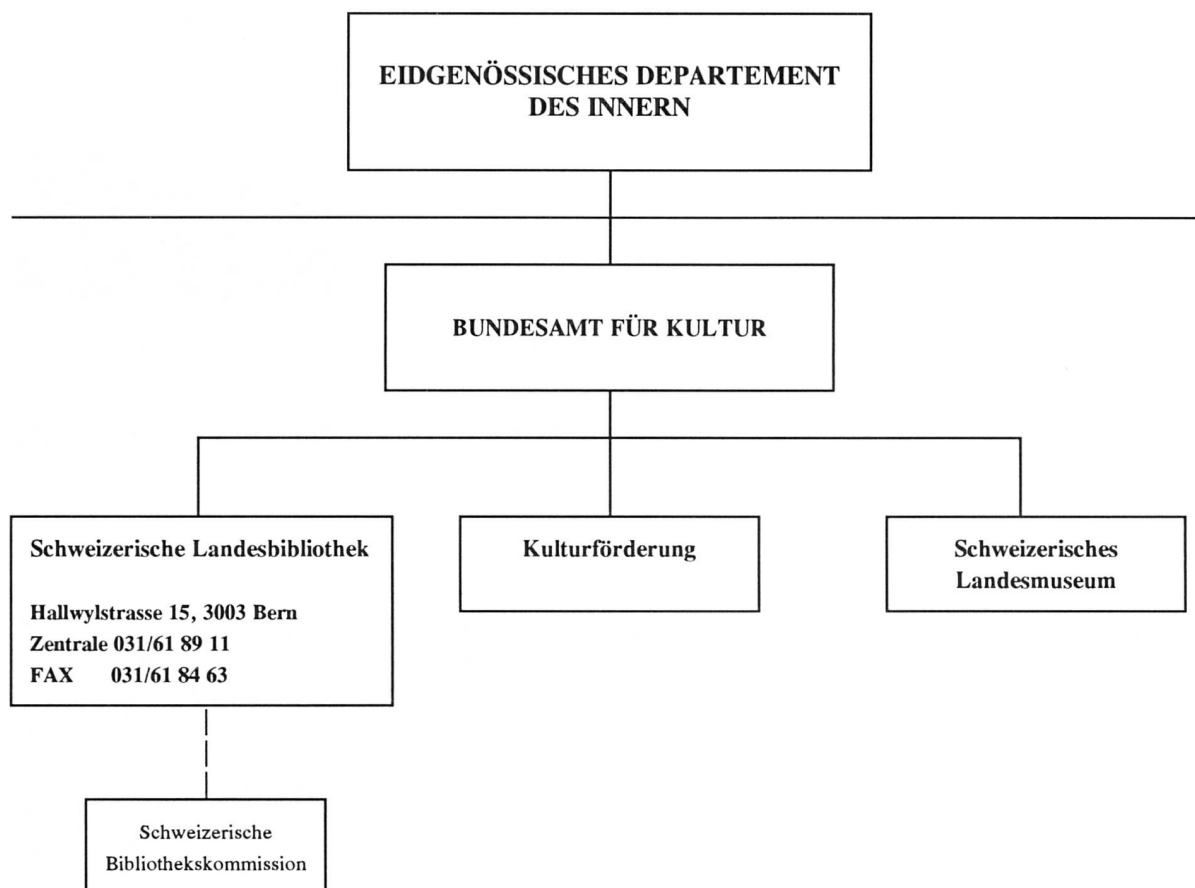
EIDGENÖSSISCHES DEPARTEMENT DES INNERN

BUNDESAMT FÜR KULTUR

Schweizerische Landesbibliothek

Hallwylstrasse 15, 3003 Bern
Zentrale 031/61 89 11
FAX 031/61 84 63

Kulturförderung

Schweizerisches Landesmuseum

Schweizerische Bibliothekskommission